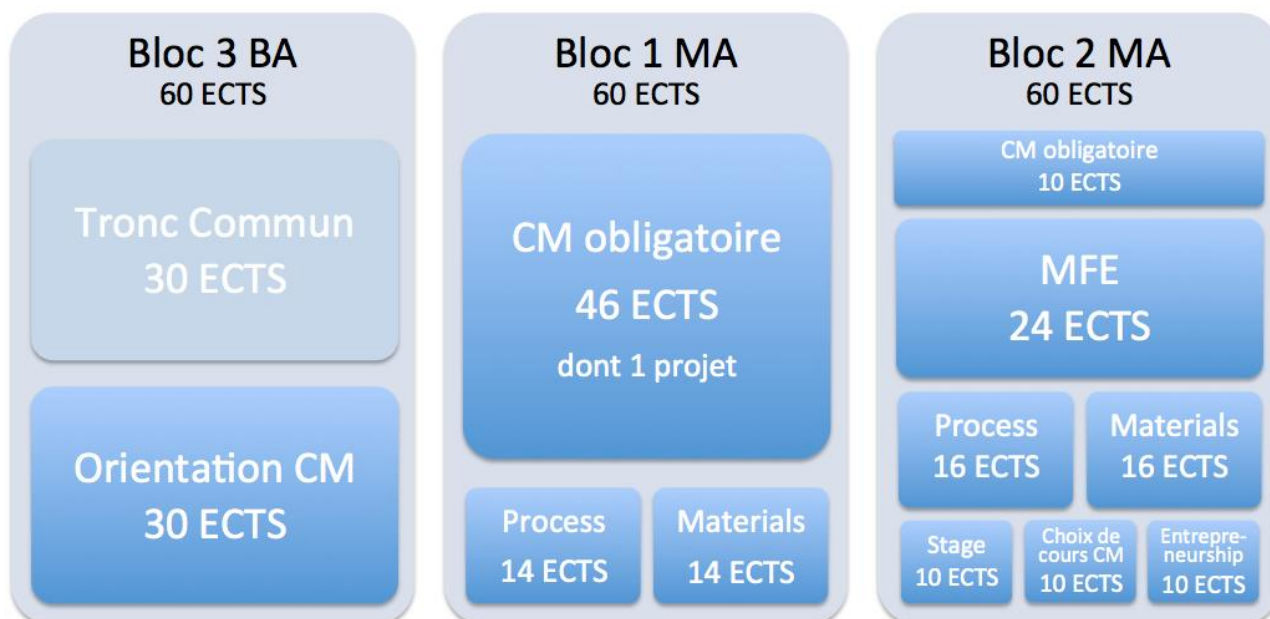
Bloc 3 BA
60 ECTS

Tronc Commun
30 ECTS

Orientation CM
30 ECTS

Bloc 1 MA
60 ECTS

CM obligatoire
46 ECTS
dont 1 projet

Process
14 ECTS

Materials
14 ECTS

Bloc 2 MA
60 ECTS

CM obligatoire
10 ECTS

MFE
24 ECTS

Process
16 ECTS

Materials
16 ECTS

Stage
10 ECTS

Choix de cours CM
10 ECTS

Entrepreneurship
10 ECTS